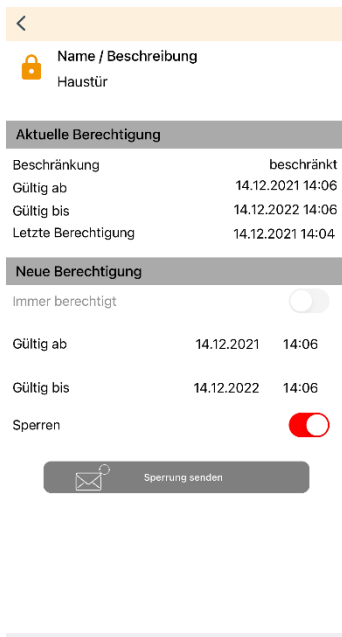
Name / Beschreibung
Haustür

Aktuelle Berechtigung

| | |
|---|---|
| Beschränkung | beschränkt |
| Gültig ab | 14.12.2021 14:06 |
| Gültig bis | 14.12.2022 14:06 |
| Letzte Berechtigung | 14.12.2021 14:04 |

Neue Berechtigung

Immer berechtigt

Gültig ab 14.12.2021 14:06

Gültig bis 14.12.2022 14:06

Sperren

Sperrung senden